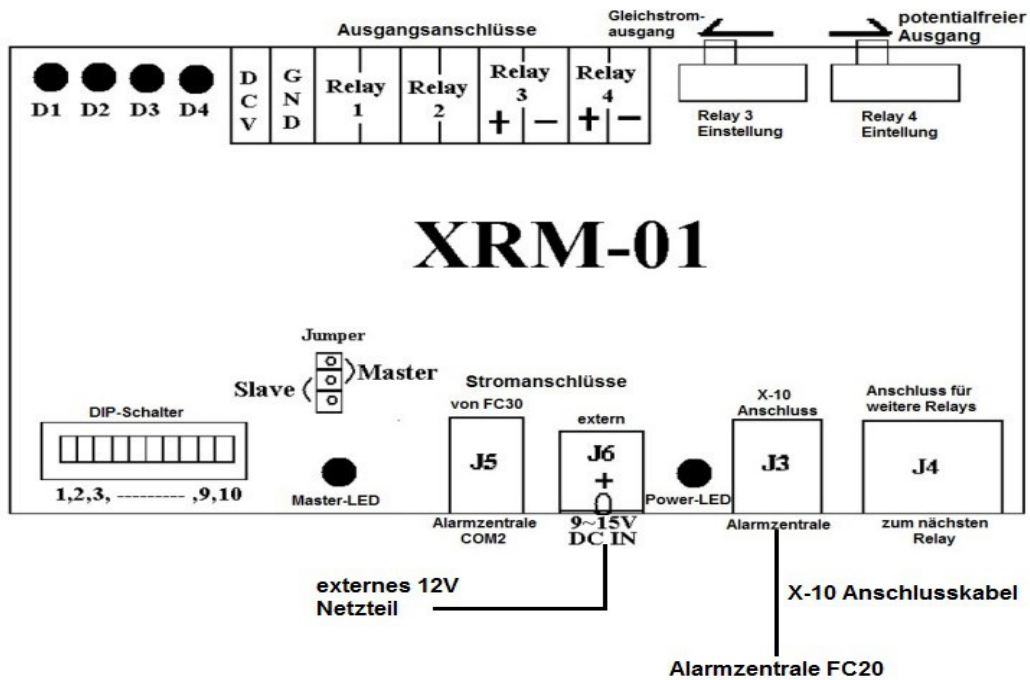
Ausgangsanschlüsse

Gleichstromausgang

potentialfreier Ausgang

D1 D2 D3 D4

D C V

G N D

Relay 1

Relay 2

Relay 3 + −

Relay 4 + −

Relay 3 Einstellung

Relay 4 Eintellung

XRM-01

Jumper

Slave

Master

Stromanschlüsse

DIP-Schalter

1,2,3, --------- ,9,10

Master-LED

von FC30

J5

Alarmzentrale COM2

extern

J6

+

9~15V DC IN

Power-LED

X-10 Anschluss

J3

Alarmzentrale

Anschluss für weitere Relays

J4

zum nächsten Relay

externes 12V Netzteil

X-10 Anschlusskabel

Alarmzentrale FC20